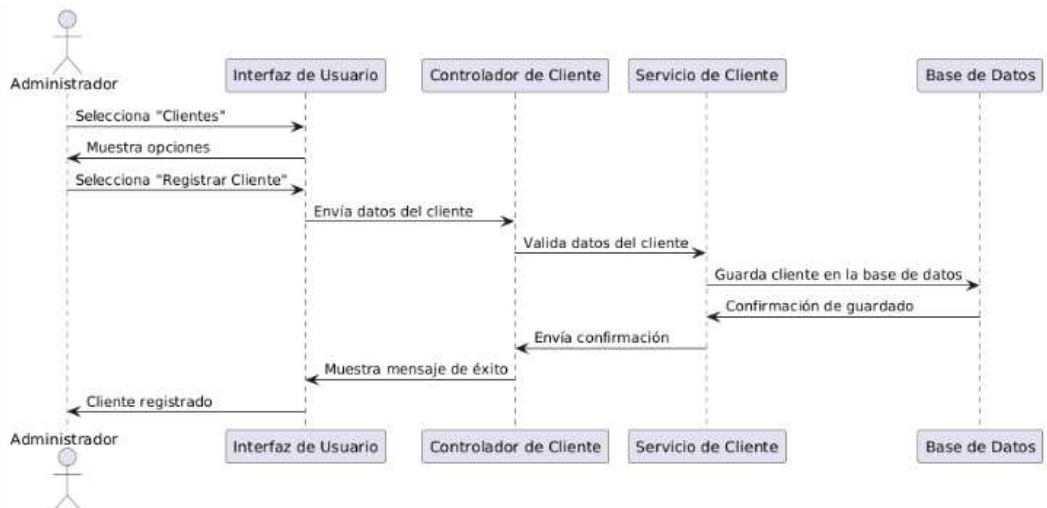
Administrador

Interfaz de Usuario

Controlador de Cliente

Servicio de Cliente

Base de Datos

Selecciona "Clientes"

Muestra opciones

Selecciona "Registrar Cliente"

Envía datos del cliente

Valida datos del cliente

Guarda cliente en la base de datos

Confirmación de guardado

Envía confirmación

Muestra mensaje de éxito

Cliente registrado

Administrador

Interfaz de Usuario

Controlador de Cliente

Servicio de Cliente

Base de Datos